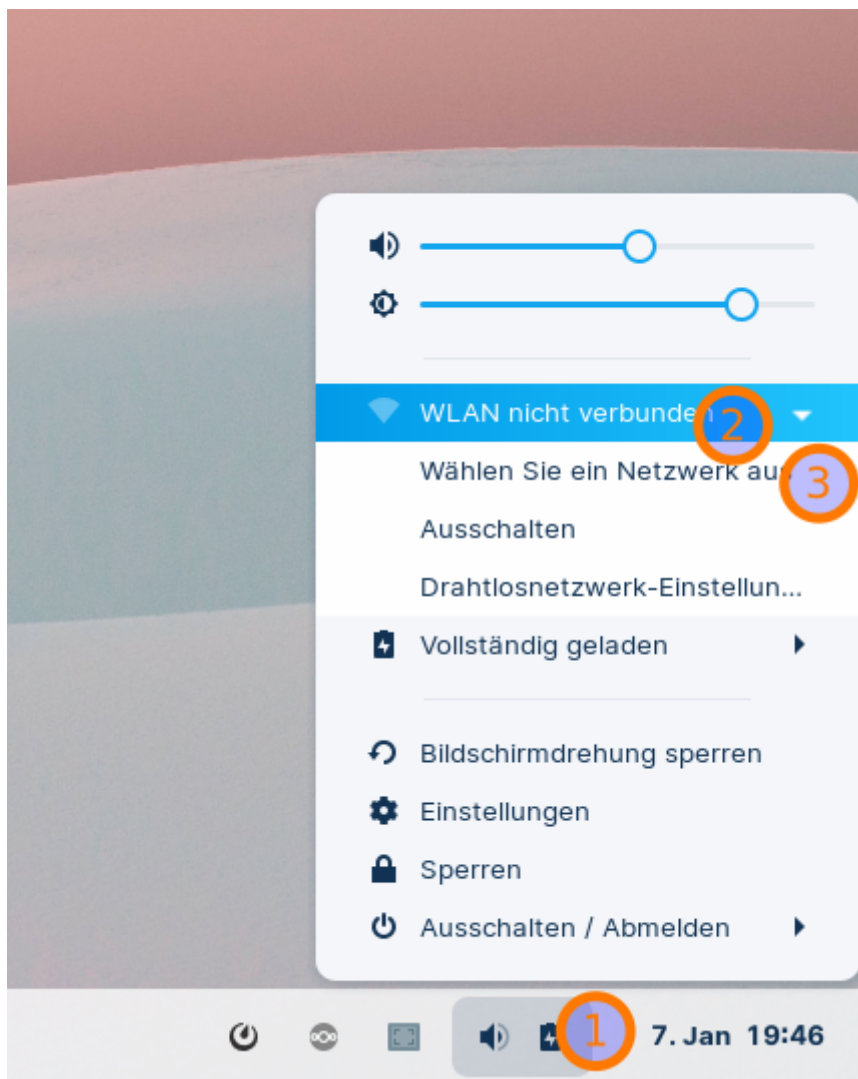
WLAN nicht verbunden
2
Wählen Sie ein Netzwerk au
3
Ausschalten
Drahtlosnetzwerk-Einstellun...
Vollständig geladen
Bildschirmdrehung sperren
Einstellungen
Sperren
Ausschalten / Abmelden
1
7. Jan 19:46